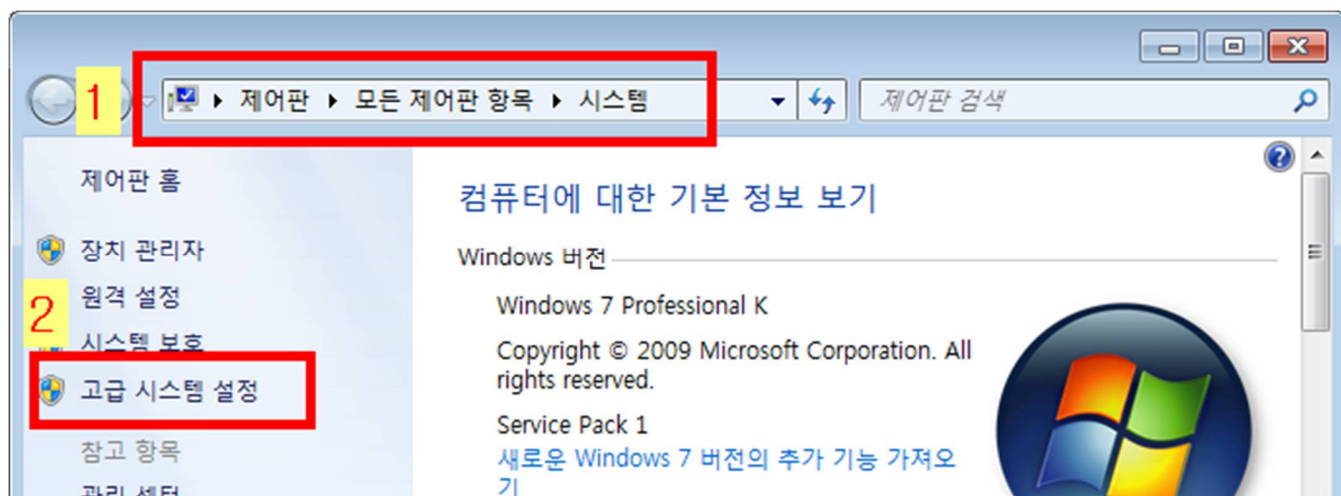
1

▸ 제어판 ▸ 모든 제어판 항목 ▸ 시스템

제어판 검색

제어판 홈

장치 관리자

원격 설정

2

시스템 보호

고급 시스템 설정

참고 항목

관리 센터

컴퓨터에 대한 기본 정보 보기

Windows 버전

Windows 7 Professional K

Copyright © 2009 Microsoft Corporation. All rights reserved.

Service Pack 1

새로운 Windows 7 버전의 추가 기능 가져오기